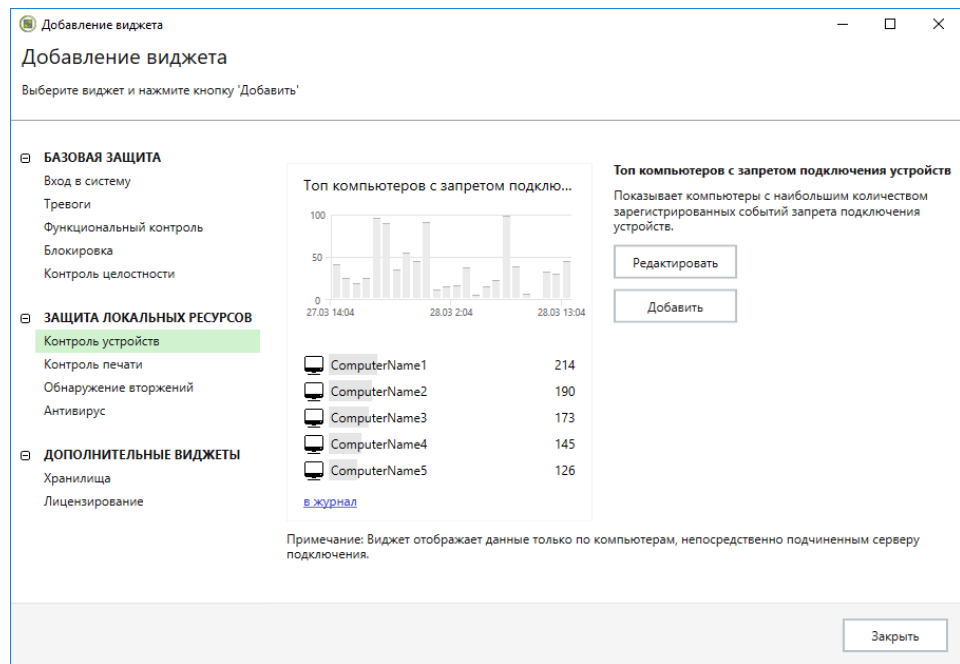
Добавление виджета

Добавление виджета

Выберите виджет и нажмите кнопку 'Добавить'

⊟ БАЗОВАЯ ЗАЩИТА
Вход в систему
Тревоги
Функциональный контроль
Блокировка
Контроль целостности

⊟ ЗАЩИТА ЛОКАЛЬНЫХ РЕСУРСОВ
Контроль устройств
Контроль печати
Обнаружение вторжений
Антивирус

⊟ ДОПОЛНИТЕЛЬНЫЕ ВИДЖЕТЫ
Хранилища
Лицензирование

Топ компьютеров с запретом подклю...

100
50
0
27.03 14:04
28.03 2:04
28.03 13:04

| | |
|---|---|
| ComputerName1 | 214 |
| ComputerName2 | 190 |
| ComputerName3 | 173 |
| ComputerName4 | 145 |
| ComputerName5 | 126 |

в журнал

Топ компьютеров с запретом подключения устройств

Показывает компьютеры с наибольшим количеством зарегистрированных событий запрета подключения устройств.

Редактировать

Добавить

Примечание: Виджет отображает данные только по компьютерам, непосредственно подчиненным серверу подключения.

Закрыть